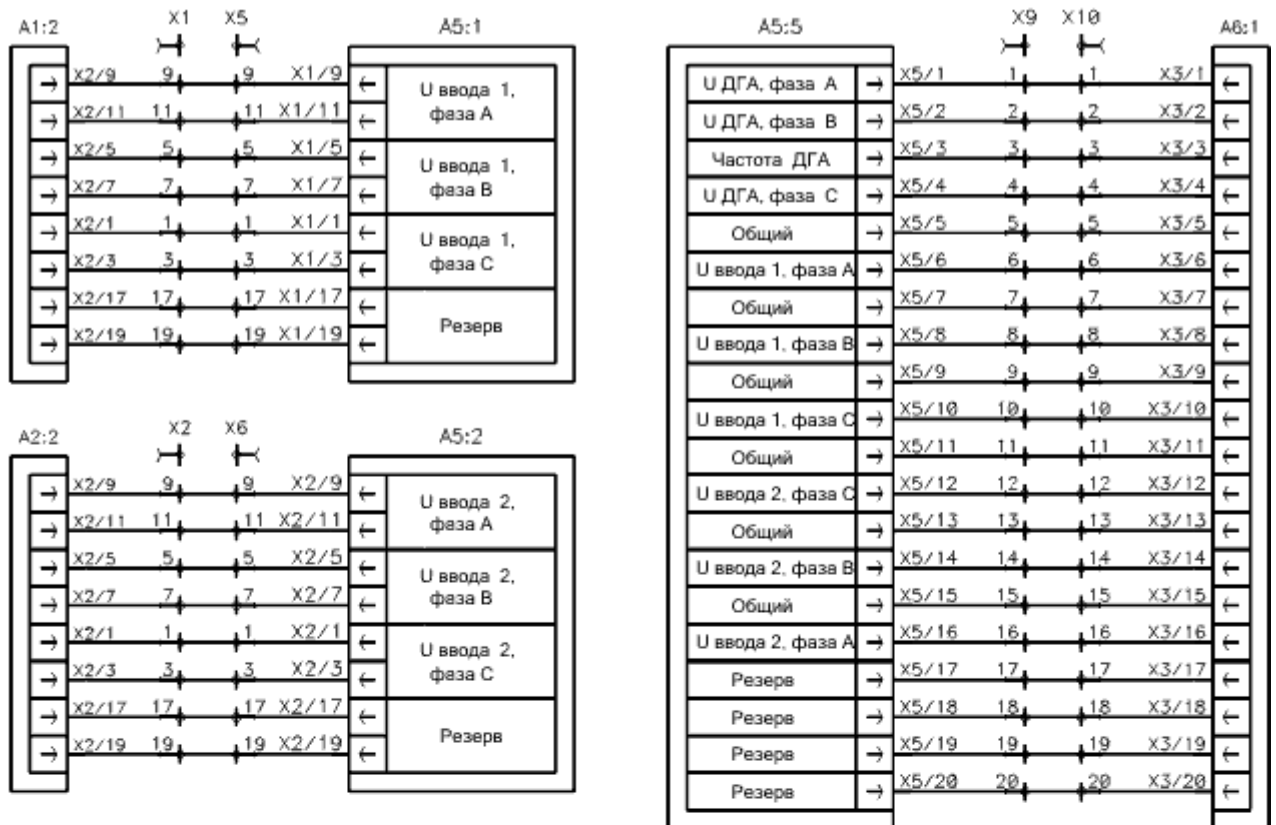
A1:2 X1 X5 A5:1

| | | | | | | |
|---|---|---|---|---|---|---|
| → | X2/9 | 9 | 9 | X1/9 | ← | U ввода 1, фаза A |
| → | X2/11 | 11 | 11 | X1/11 | ← | |
| → | X2/5 | 5 | 5 | X1/5 | ← | U ввода 1, фаза B |
| → | X2/7 | 7 | 7 | X1/7 | ← | |
| → | X2/1 | 1 | 1 | X1/1 | ← | U ввода 1, фаза C |
| → | X2/3 | 3 | 3 | X1/3 | ← | |
| → | X2/17 | 17 | 17 | X1/17 | ← | Резерв |
| → | X2/19 | 19 | 19 | X1/19 | ← | |

A2:2 X2 X6 A5:2

| | | | | | | |
|---|---|---|---|---|---|---|
| → | X2/9 | 9 | 9 | X2/9 | ← | U ввода 2, фаза A |
| → | X2/11 | 11 | 11 | X2/11 | ← | |
| → | X2/5 | 5 | 5 | X2/5 | ← | U ввода 2, фаза B |
| → | X2/7 | 7 | 7 | X2/7 | ← | |
| → | X2/1 | 1 | 1 | X2/1 | ← | U ввода 2, фаза C |
| → | X2/3 | 3 | 3 | X2/3 | ← | |
| → | X2/17 | 17 | 17 | X2/17 | ← | Резерв |
| → | X2/19 | 19 | 19 | X2/19 | ← | |

A5:5 X9 X10 A6:1

| | | | | | | |
|---|---|---|---|---|---|---|
| U ДГА, фаза A | → | X5/1 | 1 | 1 | X3/1 | ← |
| U ДГА, фаза B | → | X5/2 | 2 | 2 | X3/2 | ← |
| Частота ДГА | → | X5/3 | 3 | 3 | X3/3 | ← |
| U ДГА, фаза C | → | X5/4 | 4 | 4 | X3/4 | ← |
| Общий | → | X5/5 | 5 | 5 | X3/5 | ← |
| U ввода 1, фаза A | → | X5/6 | 6 | 6 | X3/6 | ← |
| Общий | → | X5/7 | 7 | 7 | X3/7 | ← |
| U ввода 1, фаза B | → | X5/8 | 8 | 8 | X3/8 | ← |
| Общий | → | X5/9 | 9 | 9 | X3/9 | ← |
| U ввода 1, фаза C | → | X5/10 | 10 | 10 | X3/10 | ← |
| Общий | → | X5/11 | 11 | 11 | X3/11 | ← |
| U ввода 2, фаза C | → | X5/12 | 12 | 12 | X3/12 | ← |
| Общий | → | X5/13 | 13 | 13 | X3/13 | ← |
| U ввода 2, фаза B | → | X5/14 | 14 | 14 | X3/14 | ← |
| Общий | → | X5/15 | 15 | 15 | X3/15 | ← |
| U ввода 2, фаза A | → | X5/16 | 16 | 16 | X3/16 | ← |
| Резерв | → | X5/17 | 17 | 17 | X3/17 | ← |
| Резерв | → | X5/18 | 18 | 18 | X3/18 | ← |
| Резерв | → | X5/19 | 19 | 19 | X3/19 | ← |
| Резерв | → | X5/20 | 20 | 20 | X3/20 | ← |